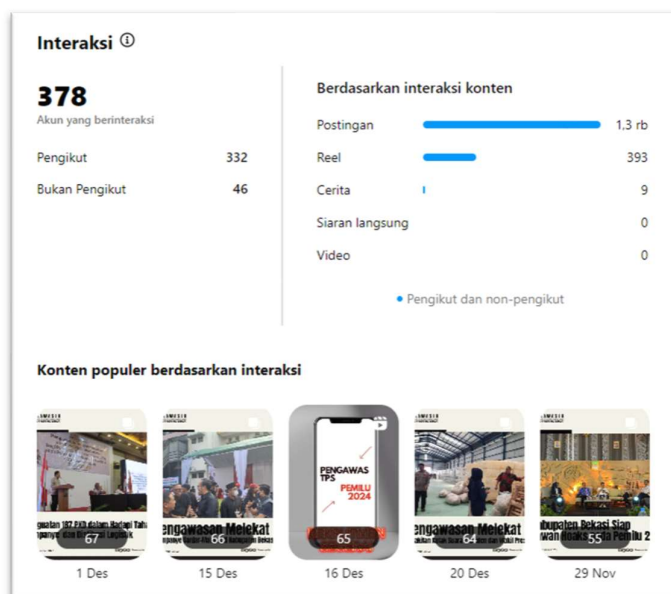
Interaksi ⓘ

378
Akun yang berinteraksi

Pengikut 332
Bukan Pengikut 46

Berdasarkan interaksi konten

Postingan 1,3 rb
Reel 393
Cerita 9
Siaran langsung 0
Video 0

• Pengikut dan non-pengikut

Konten populer berdasarkan interaksi

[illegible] 67
1 Des

Pengawasan Melekat 66
15 Des

PENGAWAS TPS PEMILU 2024 65
16 Des

Pengawasan Melekat 64
20 Des

Kabupaten Bekasi Siap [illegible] Hoaks Pada Pemilu 2 55
29 Nov